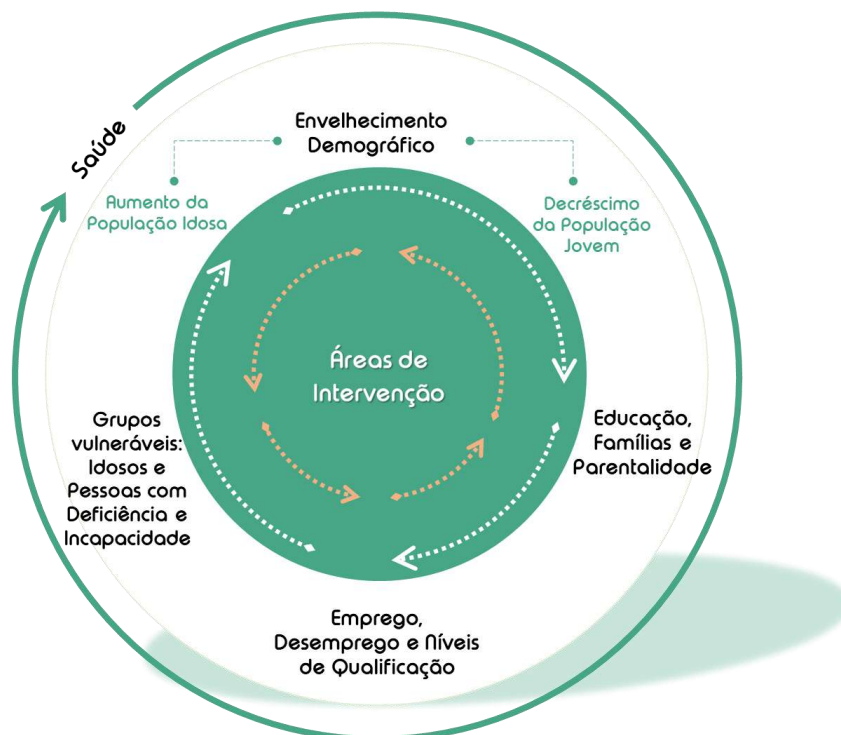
Saúde

Envelhecimento Demográfico

Aumento da População Idosa

Decréscimo da População Jovem

Áreas de Intervenção

Grupos vulneráveis: Idosos e Pessoas com Deficiência e Incapacidade

Educação, Famílias e Parentalidade

Emprego, Desemprego e Níveis de Qualificação